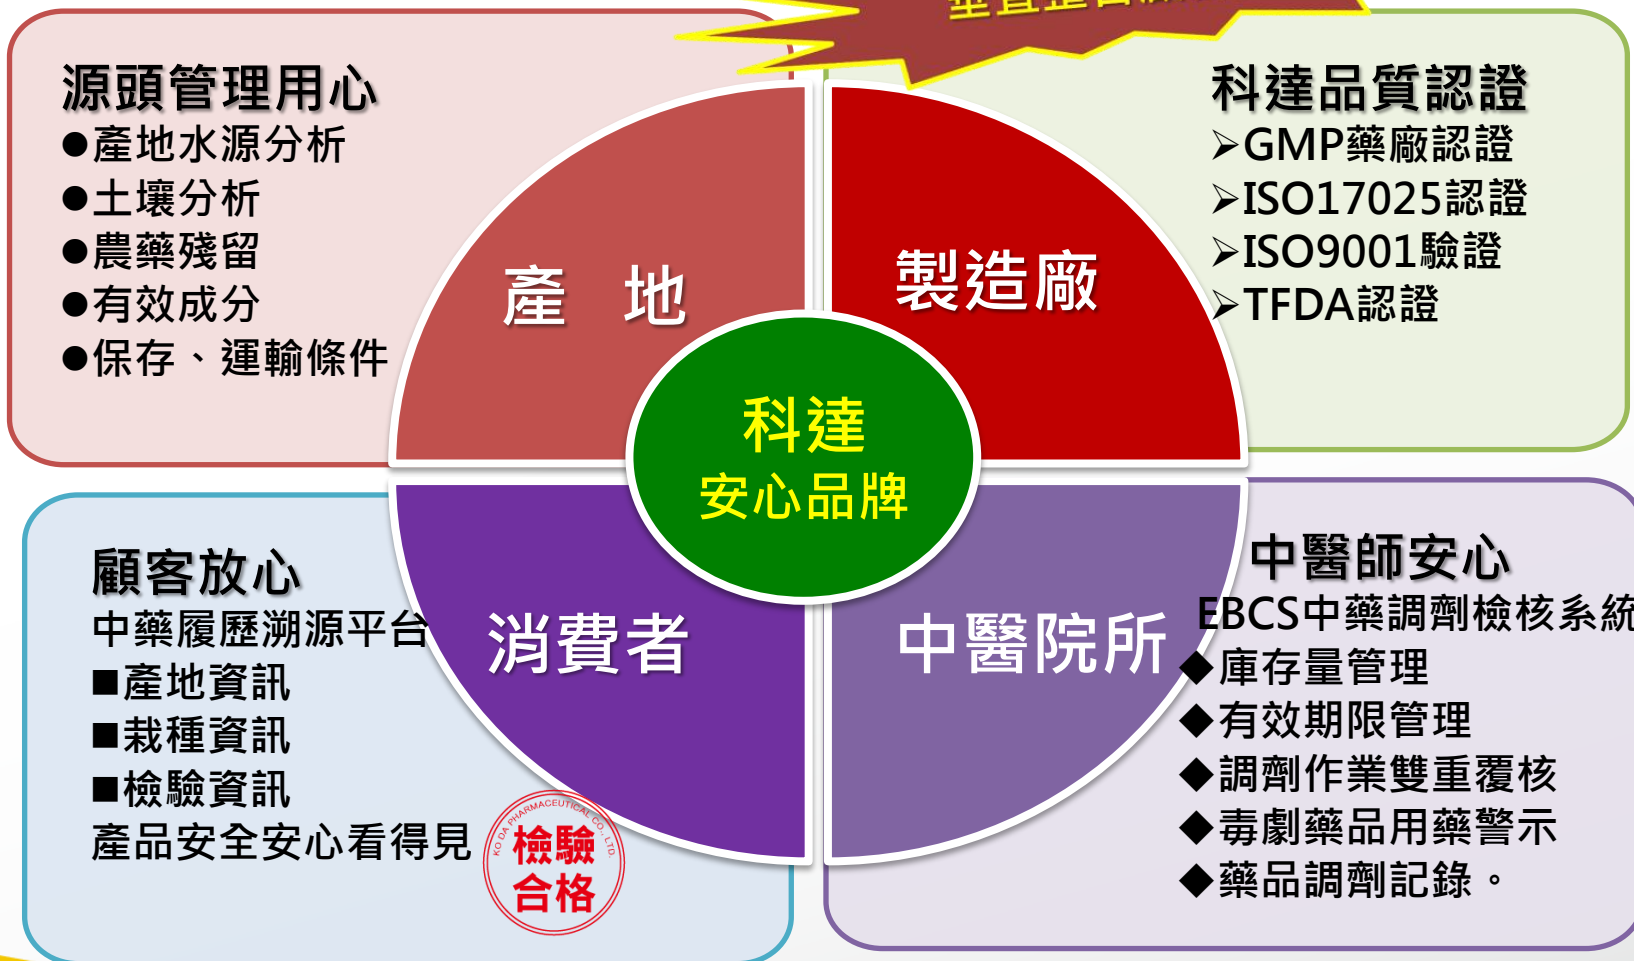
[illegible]

源頭管理用心
●產地水源分析
●土壤分析
●農藥殘留
●有效成分
●保存、運輸條件

科達品質認證
➢GMP藥廠認證
➢ISO17025認證
➢ISO9001驗證
➢TFDA認證

產 地

製造廠

科達
安心品牌

消費者

中醫院所

顧客放心
中藥履歷溯源平台
■產地資訊
■栽種資訊
■檢驗資訊
產品安全安心看得見

KO DA PHARMACEUTICAL CO., LTD.
檢驗
合格

中醫師安心
EBCS中藥調劑檢核系統
◆庫存量管理
◆有效期限管理
◆調劑作業雙重覆核
◆毒劇藥品用藥警示
◆藥品調劑記錄。